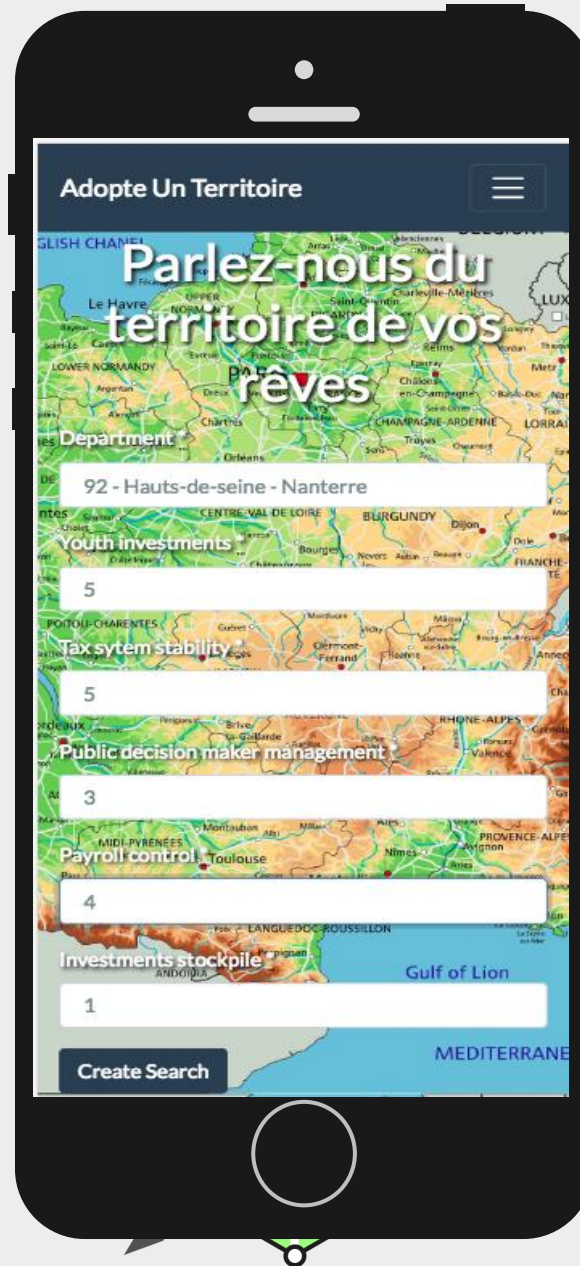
Adopte Un Territoire

Parlez-nous du territoire de vos rêves

Department *

92 - Hauts-de-seine - Nanterre

Youth investments *

5

Tax sytem stability *

5

Public decision maker management *

3

Payroll control *

4

Investments stockpile *

1

Create Search